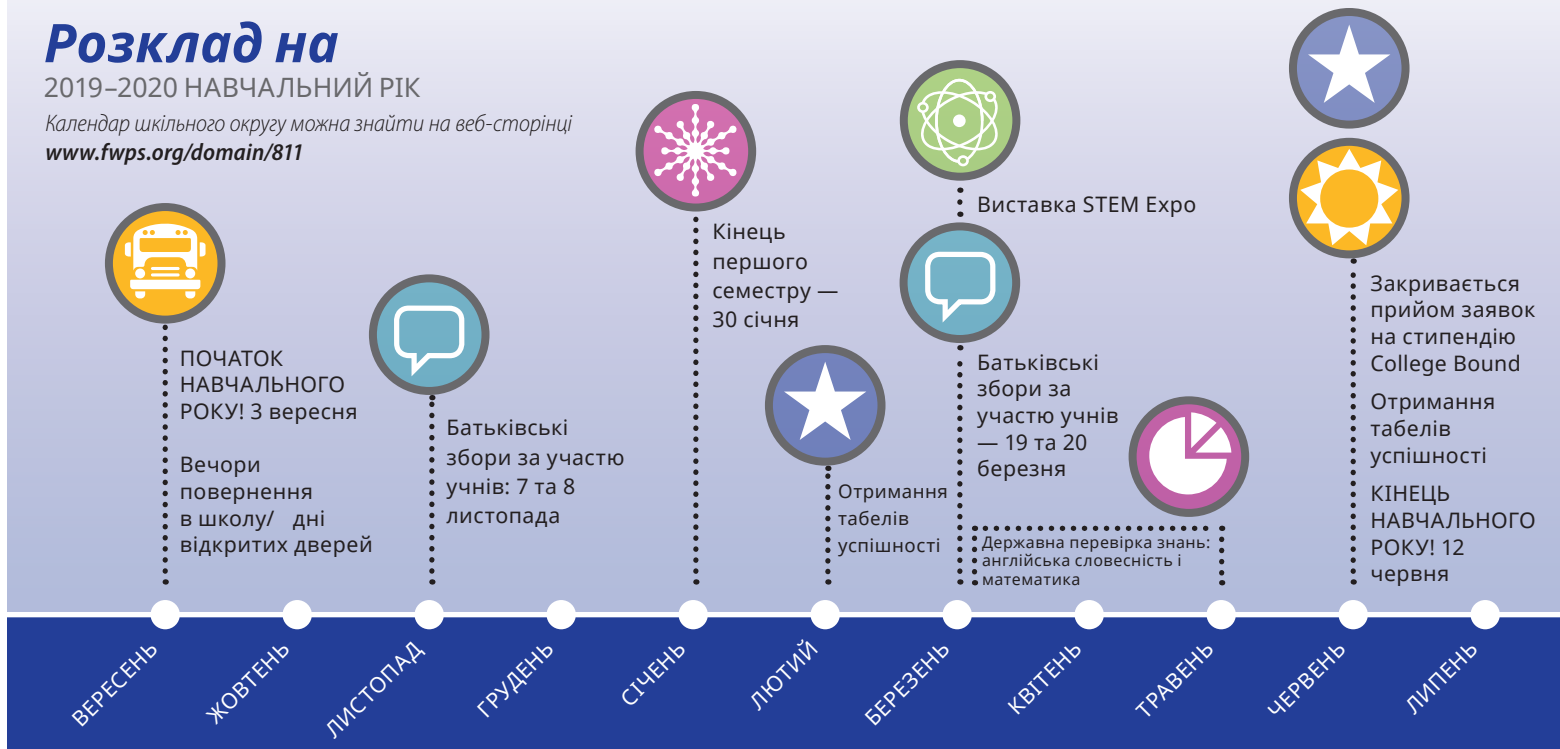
Розклад на
2019–2020 НАВЧАЛЬНИЙ РІК
Календар шкільного округу можна знайти на веб-сторінці
www.fwps.org/domain/811

ПОЧАТОК НАВЧАЛЬНОГО РОКУ! 3 вересня

Вечори повернення в школу/ дні відкритих дверей

Батьківські збори за участю учнів: 7 та 8 листопада

Кінець першого семестру — 30 січня

Отримання табелів успішності

Виставка STEM Expo

Батьківські збори за участю учнів — 19 та 20 березня

Державна перевірка знань: англійська словесність і математика

Закривається прийом заявок на стипендію College Bound

Отримання табелів успішності

КІНЕЦЬ НАВЧАЛЬНОГО РОКУ! 12 червня

ВЕРЕСЕНЬ
ЖОВТЕНЬ
ЛИСТОПАД
ГРУДЕНЬ
СІЧЕНЬ
ЛЮТИЙ
БЕРЕЗЕНЬ
КВІТЕНЬ
ТРАВЕНЬ
ЧЕРВЕНЬ
ЛИПЕНЬ